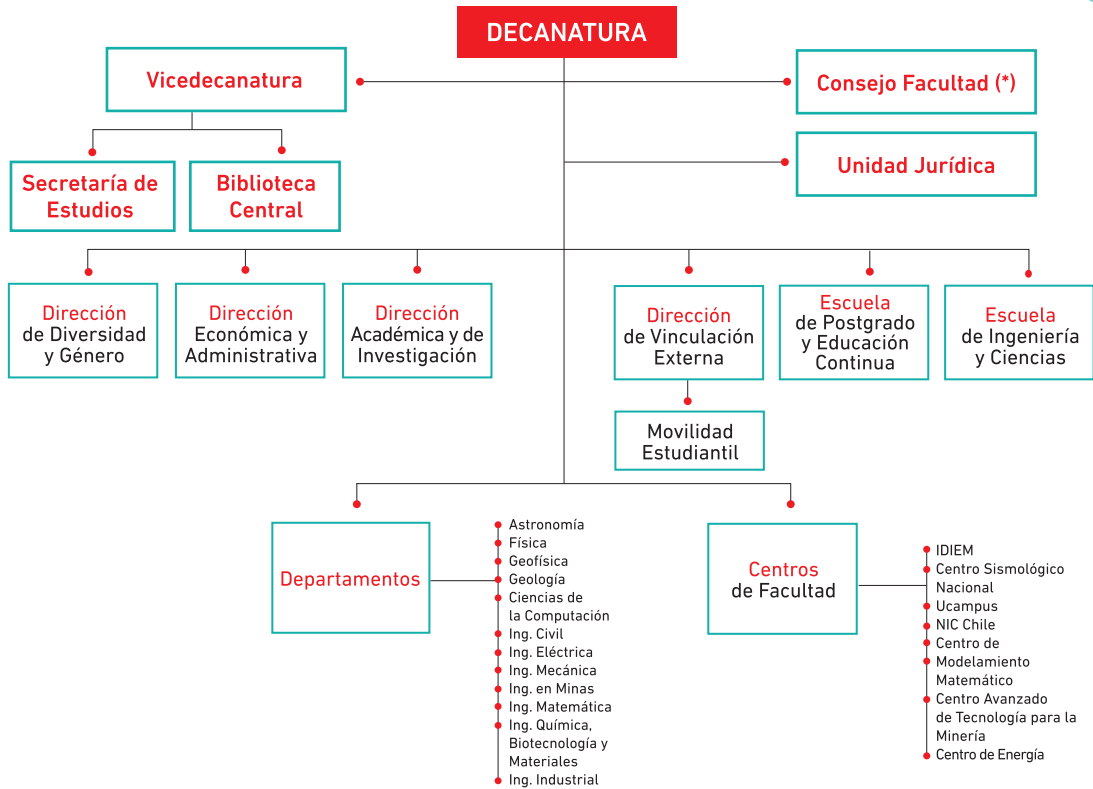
DECANATURA

Vicedecanatura

Consejo Facultad (*)

Secretaría de Estudios

Biblioteca Central

Unidad Jurídica

Dirección de Diversidad y Género

Dirección Económica y Administrativa

Dirección Académica y de Investigación

Dirección de Vinculación Externa

Escuela de Postgrado y Educación Continua

Escuela de Ingeniería y Ciencias

Movilidad Estudiantil

Departamentos

Astronomía
Física
Geofísica
Geología
Ciencias de la Computación
Ing. Civil
Ing. Eléctrica
Ing. Mecánica
Ing. en Minas
Ing. Matemática
Ing. Química, Biotecnología y Materiales
Ing. Industrial

Centros de Facultad

IDIEM
Centro Sismológico Nacional
Ucampus
NIC Chile
Centro de Modelamiento Matemático
Centro Avanzado de Tecnología para la Minería
Centro de Energía